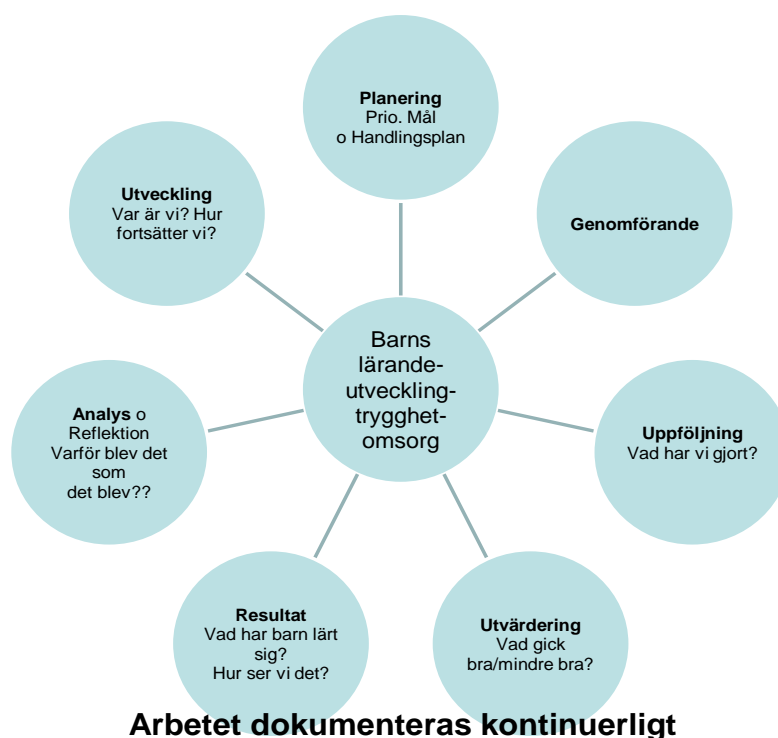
Planering
Prio. Mål
o Handlingsplan

Genomförande

Uppföljning
Vad har vi gjort?

Utvärdering
Vad gick
bra/mindre bra?

Resultat
Vad har barn lärt sig?
Hur ser vi det?

Analys o
Reflektion
Varför blev det som det blev??

Utveckling
Var är vi? Hur fortsätter vi?

Barns lärande-utveckling-trygghet-omsorg

Arbetet dokumenteras kontinuerligt